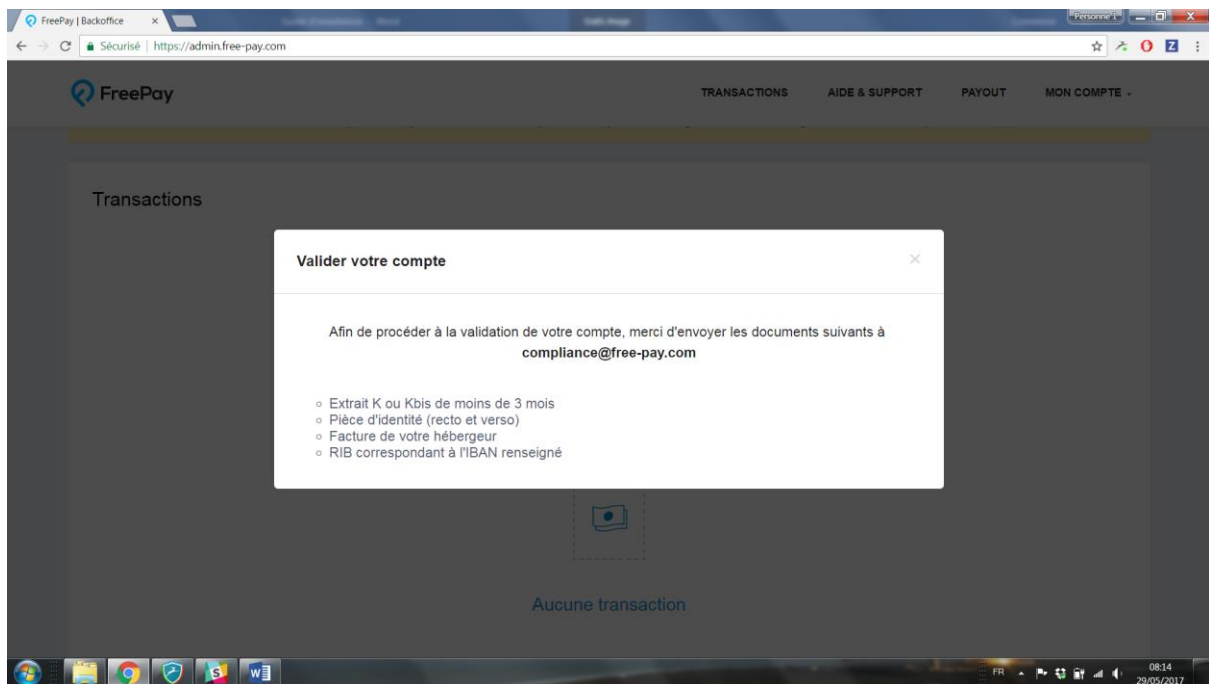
FreePay | Backoffice ×

Personne 1

Sécurisé | https://admin.free-pay.com

FreePay

TRANSACTIONS AIDE & SUPPORT PAYOUT MON COMPTE

Transactions

Valider votre compte

×

Afin de procéder à la validation de votre compte, merci d'envoyer les documents suivants à **compliance@free-pay.com**

- Extrait K ou Kbis de moins de 3 mois
- Pièce d'identité (recto et verso)
- Facture de votre hébergeur
- RIB correspondant à l'IBAN renseigné

Aucune transaction

FR

08:14
29/05/2017